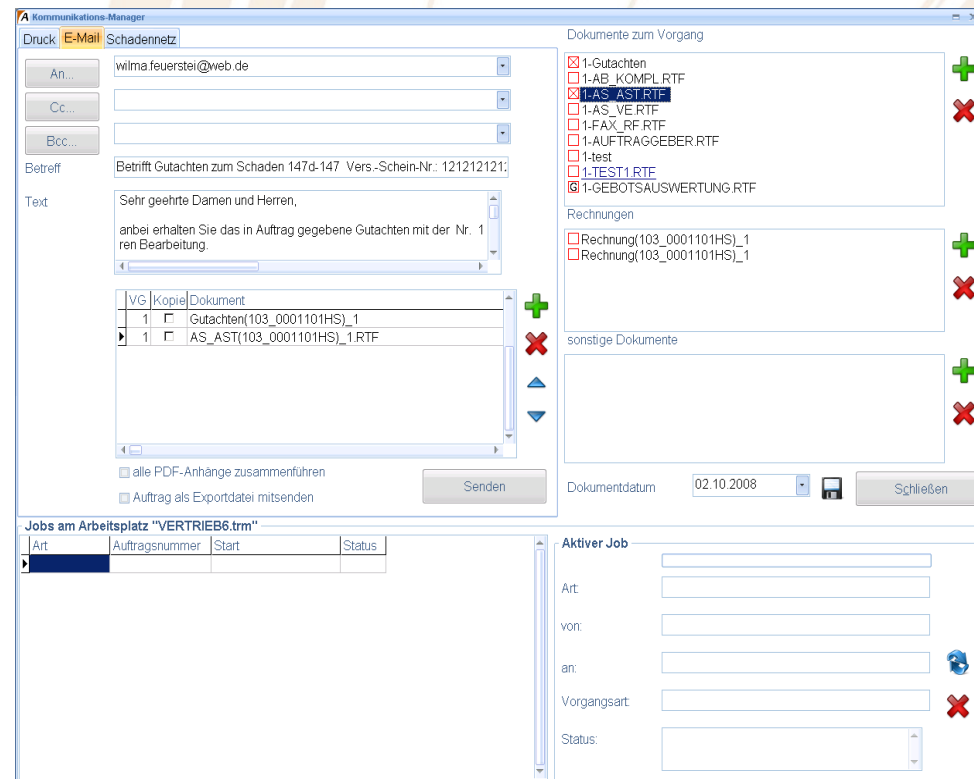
Kommunikations-Manager

Druck E-Mail Schadennetz

An...
wilma.feuerstei@web.de
Cc...
Bcc...
Betreff
Betrifft Gutachten zum Schaden 147d-147 Vers.-Schein-Nr.: 121212121
Text
Sehr geehrte Damen und Herren,

anbei erhalten Sie das in Auftrag gegebene Gutachten mit der Nr. 1 ren Bearbeitung.

| VG | Kopie | Dokument |
|---|---|---|
| 1 | ☐ | Gutachten(103_0001101HS)_1 |
| 1 | ☐ | AS_AST(103_0001101HS)_1.RTF |

alle PDF-Anhänge zusammenführen
Auftrag als Exportdatei mitsenden
Senden

Dokumente zum Vorgang
1-Gutachten
1-AB_KOMPL.RTF
1-AS_AST.RTF
1-AS_VE.RTF
1-FAX_RF.RTF
1-AUFTRAGGEBER.RTF
1-test
1-TEST1.RTF
G 1-GEBOTSAUSWERTUNG.RTF

Rechnungen
Rechnung(103_0001101HS)_1
Rechnung(103_0001101HS)_1

sonstige Dokumente

Dokumentdatum 02.10.2008
Schließen

Jobs am Arbeitsplatz "VERTRIEB6.trm"
| Art | Auftragsnummer | Start | Status |
|---|---|---|---|
| | | | |

Aktiver Job
Art
von:
an:
Vorgangsart
Status: